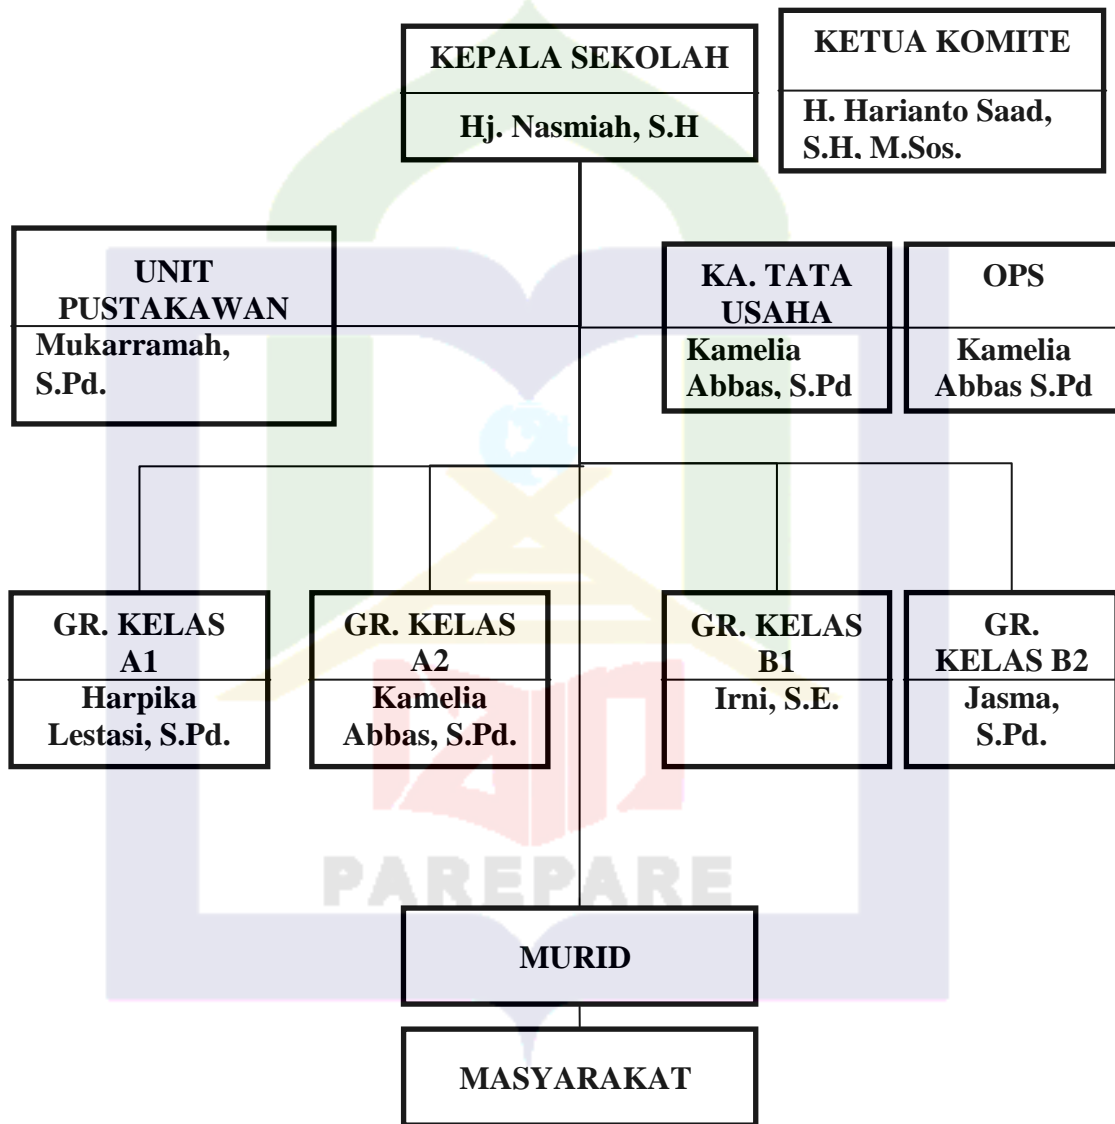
KEPALA SEKOLAH

Hj. Nasmiah, S.H

KETUA KOMITE

H. Harianto Saad, S.H, M.Sos.

UNIT PUSTAKAWAN

Mukarramah, S.Pd.

KA. TATA USAHA

Kamelia Abbas, S.Pd

OPS

Kamelia Abbas S.Pd

GR. KELAS A1

Harpika Lestasi, S.Pd.

GR. KELAS A2

Kamelia Abbas, S.Pd.

GR. KELAS B1

Irni, S.E.

GR. KELAS B2

Jasma, S.Pd.

PAREPARE

MURID

MASYARAKAT